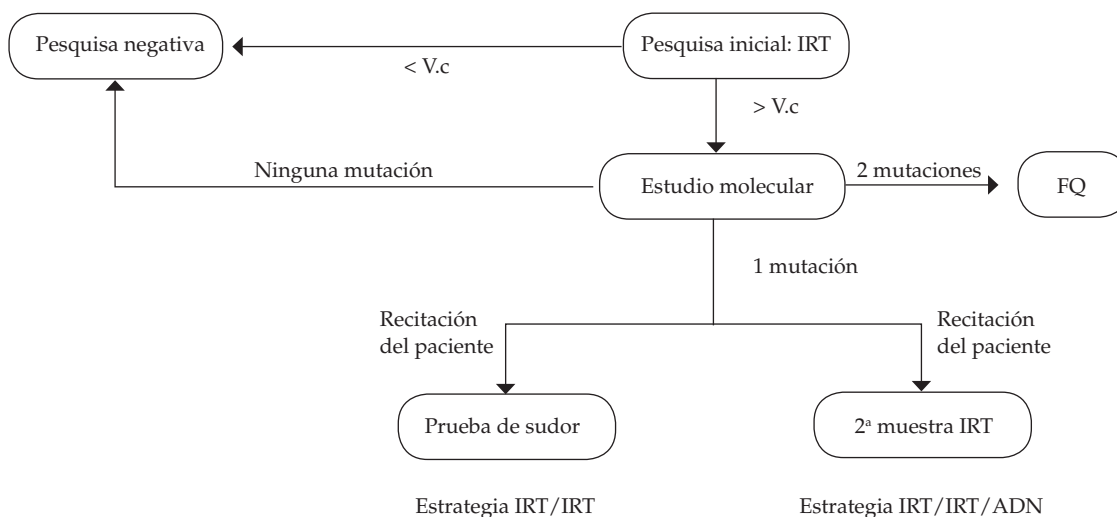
Pesquisa negativa

< V.c

Pesquisa inicial: IRT

> V.c

Ninguna mutación

Estudio molecular

2 mutaciones

FQ

1 mutación

Recitación del paciente

Recitación del paciente

Prueba de sudor

2ª muestra IRT

Estrategia IRT/IRT

Estrategia IRT/IRT/ADN